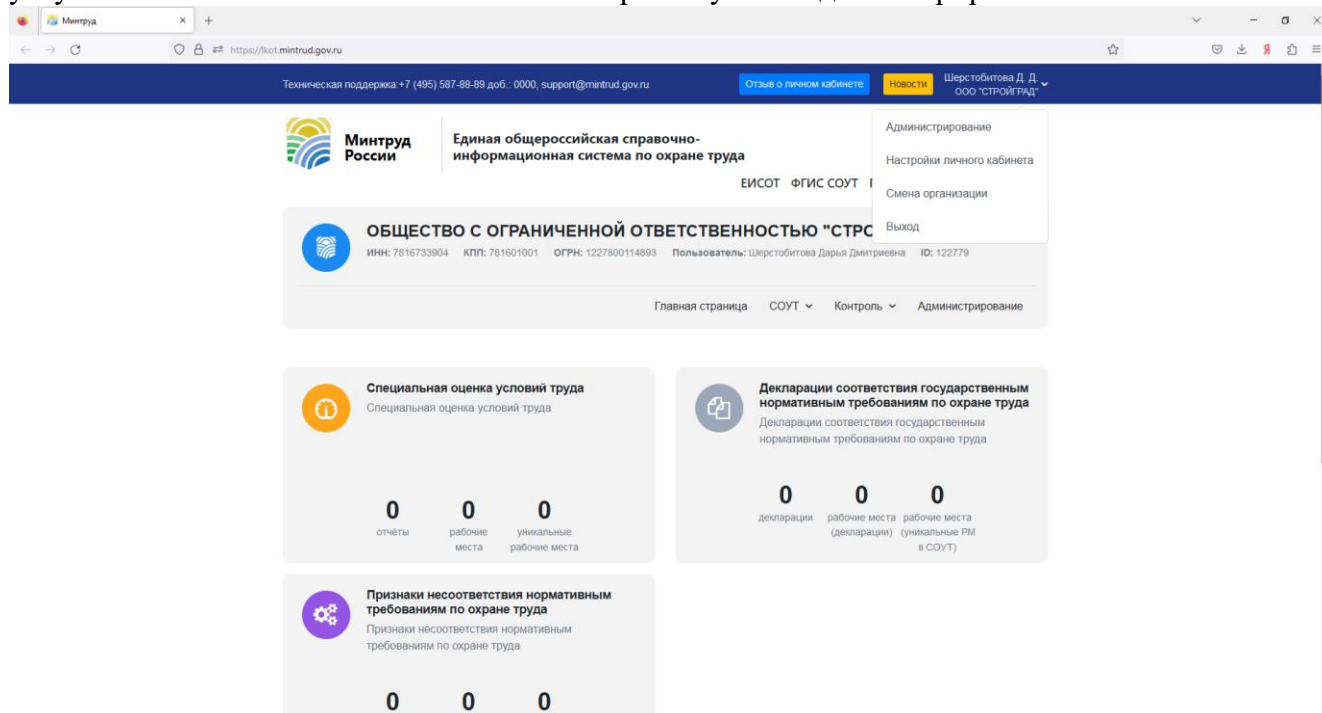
Минтруд

https://lkot.mintrud.gov.ru

Техническая поддержка:+7 (495) 587-88-89 доб.: 0000, support@mintrud.gov.ru

Отзыв о личном кабинете

Новости

Шерстобитова Д. Д.
ООО "СТРОЙГРАД"

Администрирование

Настройки личного кабинета

Смена организации

Выход

Минтруд России

Единая общероссийская справочно-информационная система по охране труда

ЕИСОТ ФГИС СОУТ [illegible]

ОБЩЕСТВО С ОГРАНИЧЕННОЙ ОТВЕТСТВЕННОСТЬЮ "СТРО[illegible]

ИНН: 7816733904 КПП: 781601001 ОГРН: 1227800114893 Пользователь: Шерстобитова Дарья Дмитриевна ID: 122779

Главная страница СОУТ Контроль Администрирование

Специальная оценка условий труда

Специальная оценка условий труда

0 отчёты

0 рабочие места

0 уникальные рабочие места

Декларации соответствия государственным нормативным требованиям по охране труда

Декларации соответствия государственным нормативным требованиям по охране труда

0 декларации

0 рабочие места (декларации)

0 рабочие места (уникальные РМ в СОУТ)

Признаки несоответствия нормативным требованиям по охране труда

Признаки несоответствия нормативным требованиям по охране труда

0 0 0